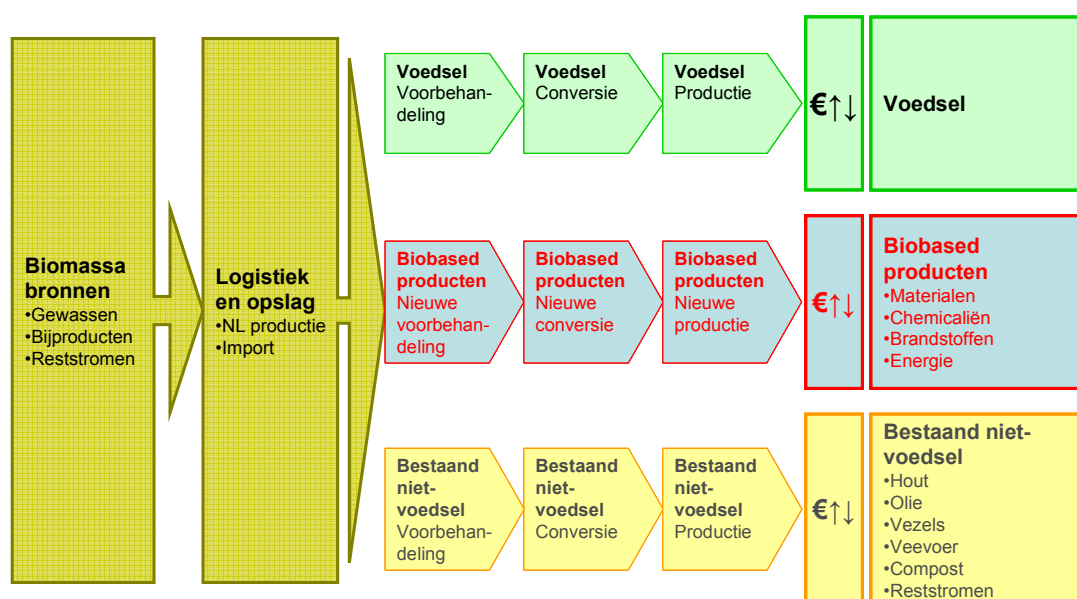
Biomassa bronnen
•Gewassen
•Bijproducten
•Reststromen

Logistiek en opslag
•NL productie
•Import

Voedsel Voorbehandeling

Voedsel Conversie

Voedsel Productie

€↑↓

Voedsel

Biobased producten Nieuwe voorbehandeling

Biobased producten Nieuwe conversie

Biobased producten Nieuwe productie

€↑↓

Biobased producten
•Materialen
•Chemicaliën
•Brandstoffen
•Energie

Bestaand niet-voedsel Voorbehandeling

Bestaand niet-voedsel Conversie

Bestaand niet-voedsel Productie

€↑↓

Bestaand niet-voedsel
•Hout
•Olie
•Vezels
•Veevoer
•Compost
•Reststromen